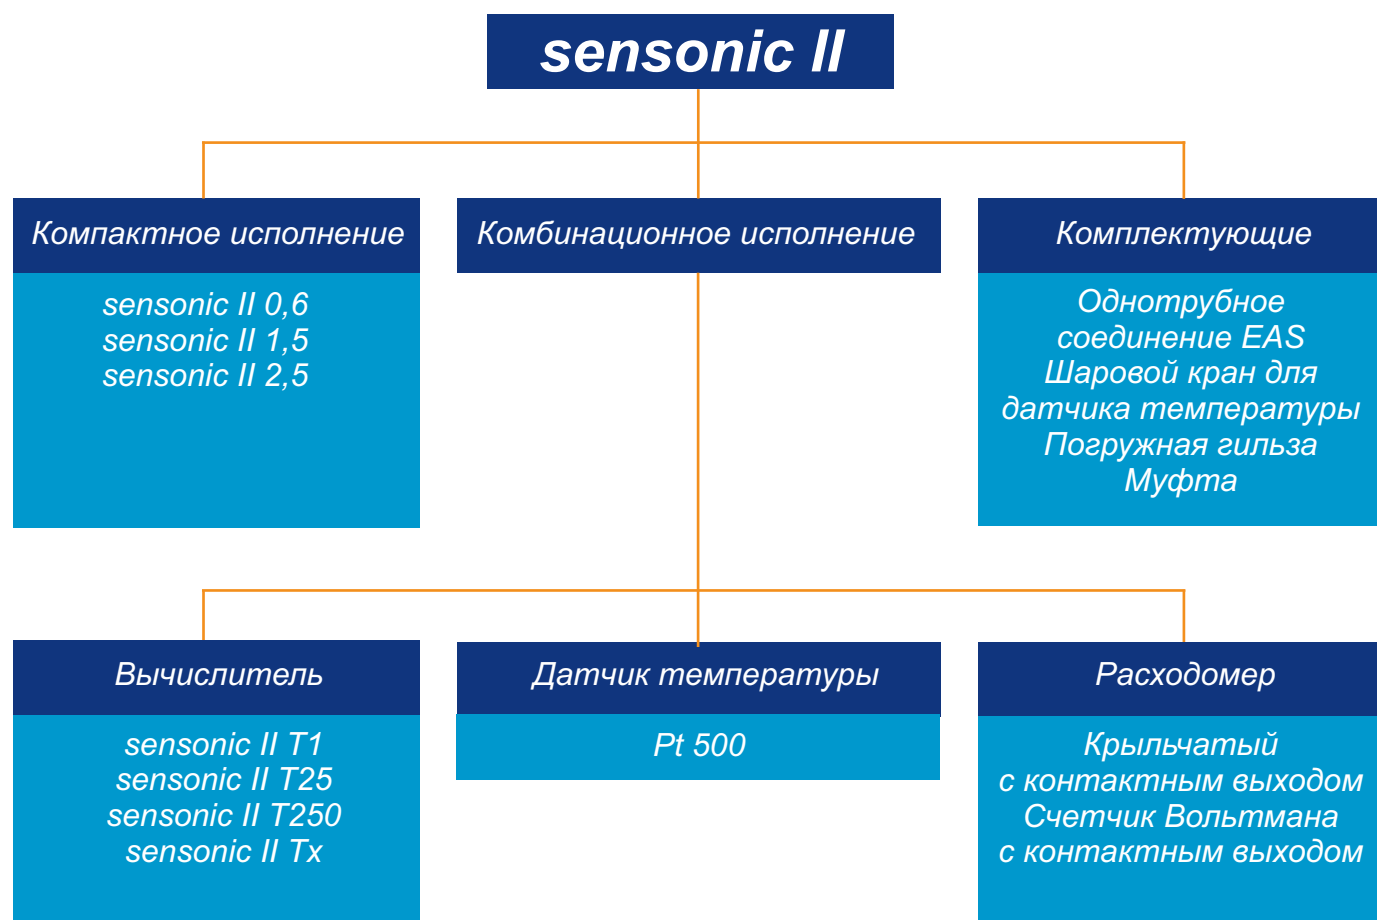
sensonic II

Компактное исполнение

sensonic II 0,6
sensonic II 1,5
sensonic II 2,5

Комбинационное исполнение

Комплектующие

Однотрубное соединение EAS
Шаровой кран для датчика температуры
Погружная гильза
Муфта

Вычислитель

sensonic II T1
sensonic II T25
sensonic II T250
sensonic II Tx

Датчик температуры

Pt 500

Расходомер

Крыльчатый с контактным выходом
Счетчик Вольтмана с контактным выходом